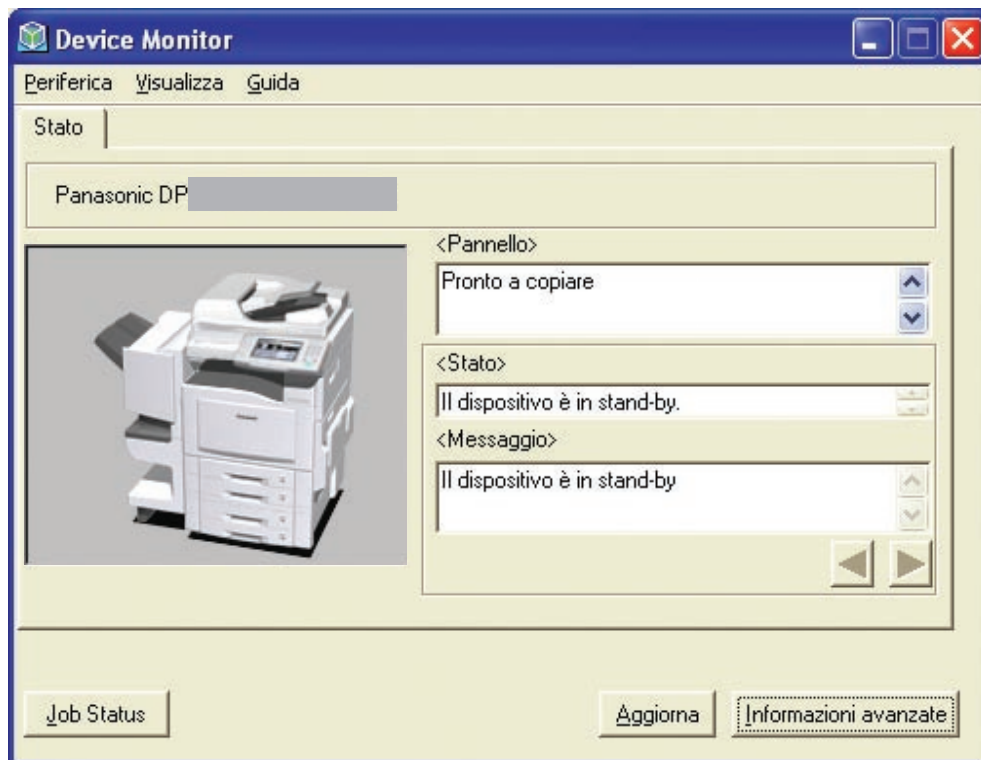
Device Monitor

Periferica Visualizza Guida

Stato

Panasonic DP

<Pannello>

Pronto a copiare

<Stato>

Il dispositivo è in stand-by.

<Messaggio>

Il dispositivo è in stand-by

Job Status

Aggiorna

Informazioni avanzate